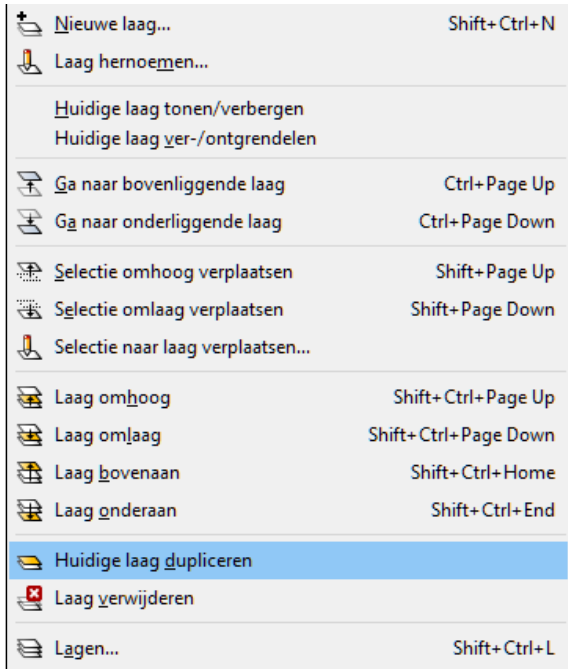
Nieuwe laag... Shift+Ctrl+N
Laag hernoemen...

Huidige laag tonen/verbergen
Huidige laag ver-/ontgrendelen

Ga naar bovenliggende laag Ctrl+Page Up
Ga naar onderliggende laag Ctrl+Page Down

Selectie omhoog verplaatsen Shift+Page Up
Selectie omlaag verplaatsen Shift+Page Down
Selectie naar laag verplaatsen...

Laag omhoog Shift+Ctrl+Page Up
Laag omlaag Shift+Ctrl+Page Down
Laag bovenaan Shift+Ctrl+Home
Laag onderaan Shift+Ctrl+End

Huidige laag dupliceren
Laag verwijderen

Lagen... Shift+Ctrl+L